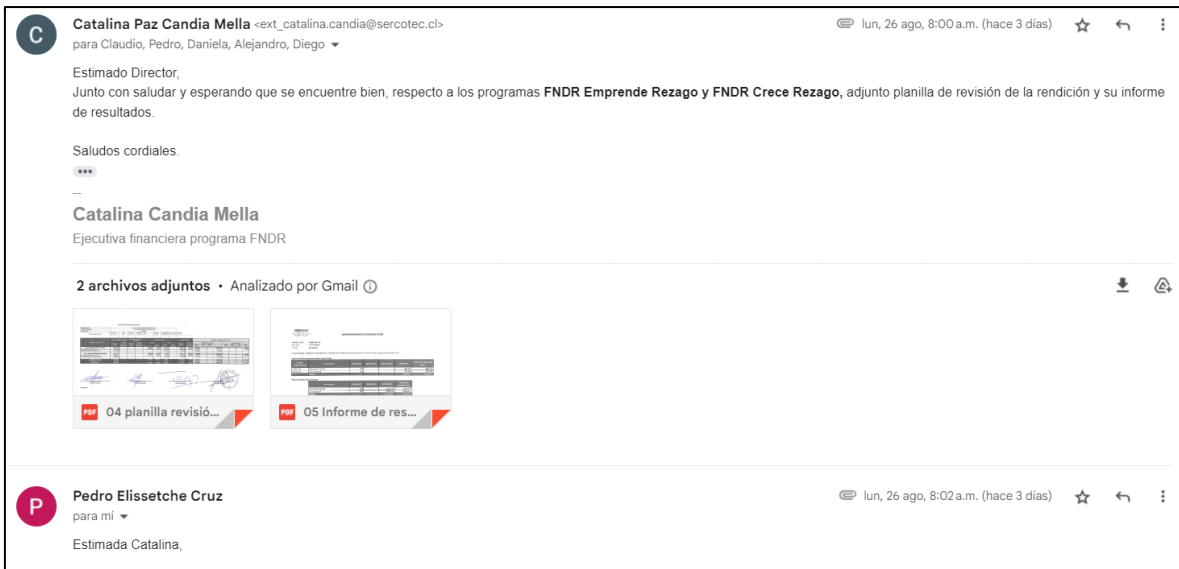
C

Catalina Paz Candia Mella <ext_catalina.candia@sercotec.cl>
para Claudio, Pedro, Daniela, Alejandro, Diego

lun, 26 ago, 8:00 a.m. (hace 3 días)

Estimado Director,
Junto con saludar y esperando que se encuentre bien, respecto a los programas **FNDR Emprende Rezago y FNDR Crece Rezago,** adjunto planilla de revisión de la rendición y su informe de resultados.

Saludos cordiales.

•••

--
Catalina Candia Mella
Ejecutiva financiera programa FNDR

2 archivos adjuntos • Analizado por Gmail

PDF 04 planilla revisió...

PDF 05 Informe de res...

P

Pedro Elissetche Cruz
para mí

lun, 26 ago, 8:02 a.m. (hace 3 días)

Estimada Catalina,